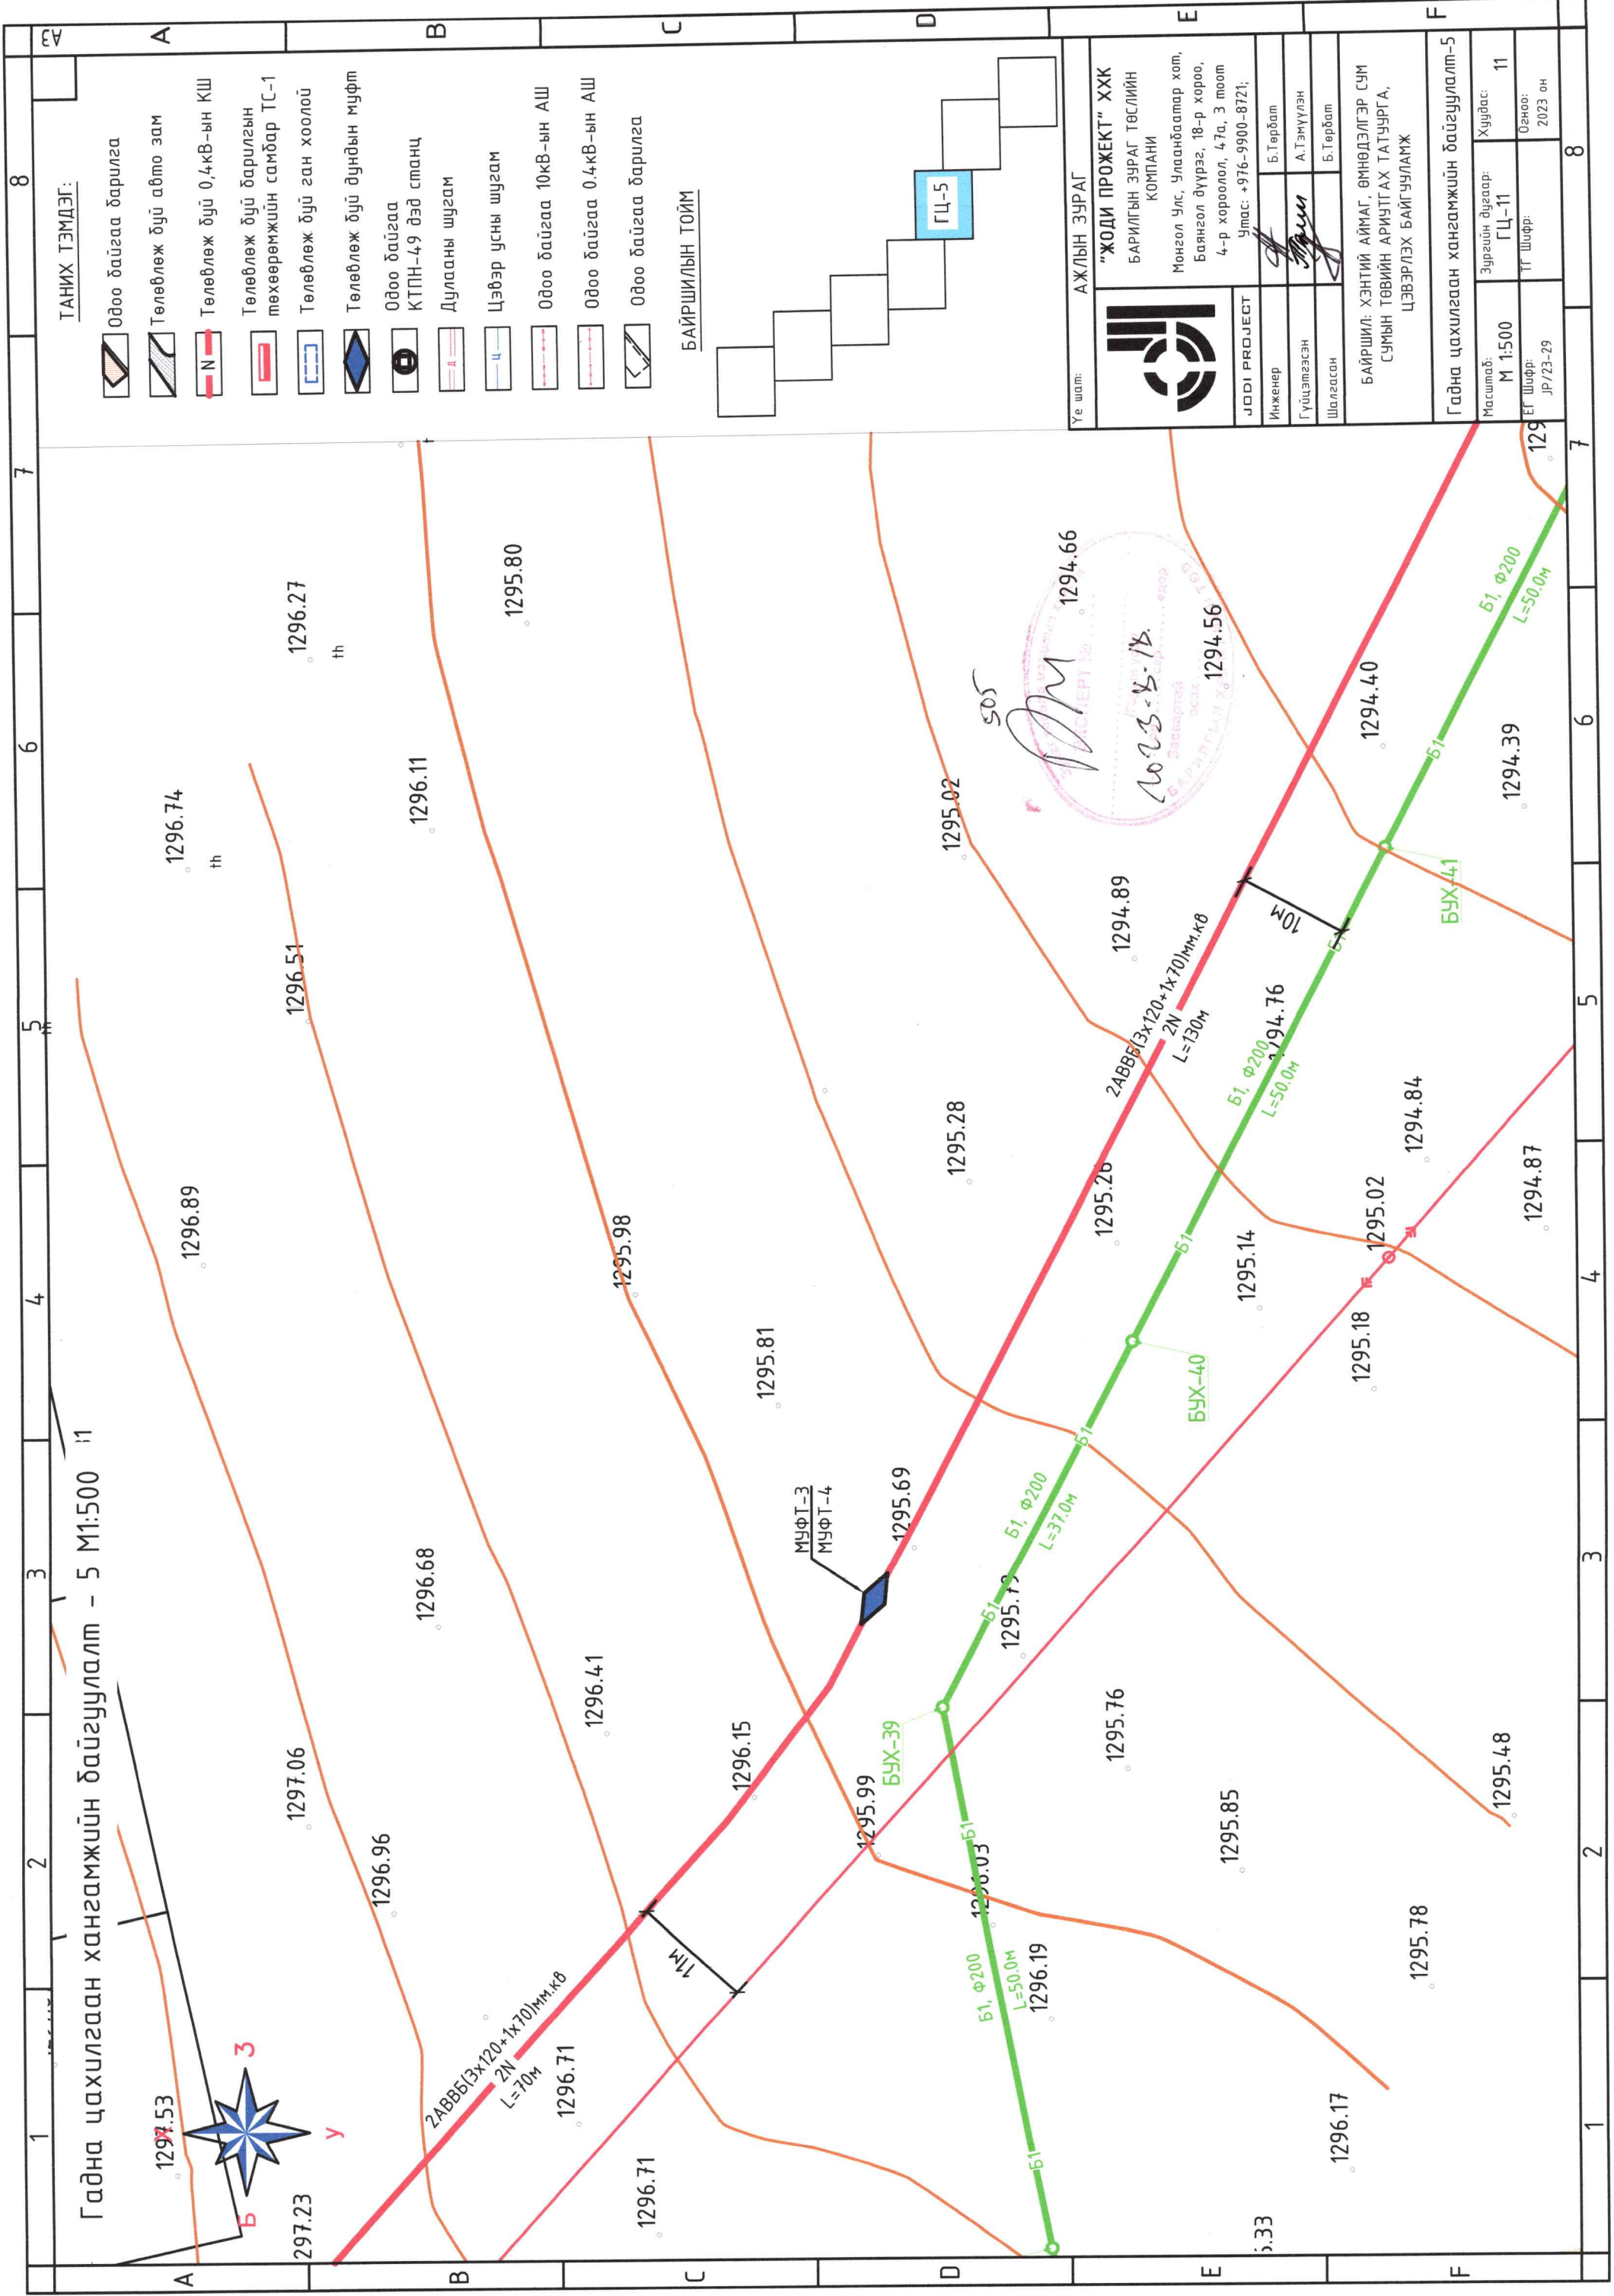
Гадна цахилгаан хангамжийн байгуулалт - 5 М1:500

ТАНИХ ТЭМДЭГ:
Одоо байгаа барилга
Төлөвлөж буй авто зам
Төлөвлөж буй 0,4кВ-ын КШ
Төлөвлөж буй барилгын тоноглолын самбар ТС-1
Төлөвлөж буй ган хоолой
Төлөвлөж буй дундын муфт
Одоо байгаа КТПН-49 дэд станц
Дулааны шугам
Цэвэр усны шугам
Одоо байгаа 10кВ-ын АШ
Одоо байгаа 0.4кВ-ын АШ
Одоо байгаа барилга

БАЙРШИЛЫН ТОЙМ
ГЦ-5

Үе шат: АЖЛЫН ЗУРАГ
"ЖОДИ ПРОЖЕКТ" ХХК
БАРИЛГЫН ЗУРАГ ТӨСЛИЙН КОМПАНИ
Монгол Улс, Улаанбаатар хот, Баянгол дүүрэг, 18-р хороо, 4-р хороолол, 47а, 3 тоот
Утас: +976-9900-8721;
JODI PROJECT
Инженер Б.Төрбат
Гүйцэтгэсэн А.Тэмүүлэн
Шалгасан Б.Төрбат
БАЙРШИЛ: ХЭНТИЙ АЙМАГ, ӨМНӨДЭЛГЭР СУМ СУМЫН ТӨВИЙН АРИУТГАХ ТАТУУРГА, ЦЭВЭРЛЭХ БАЙГУУЛАМЖ
Гадна цахилгаан хангамжийн байгуулалт-5
Масштаб: М 1:500
Зургийн дугаар: ГЦ-11
Хуудас: 11
ЕГ Шифр: JP/23-29
ТГ Шифр:
Огноо: 2023 он

A3

1296.74 1296.27 1295.80 1294.66 1294.56 1294.40 1294.39 1296.11 1295.02 1294.89 1296.51 1294.76 1294.84 1295.28 1295.26 1294.87 1296.89 1295.98 1295.14 1295.02 1295.18 1295.81 1295.69 1296.68 1295.76 1296.41 1296.15 1297.06 1295.99 1295.85 1295.48 1296.96 1296.03 1296.19 1295.78 1296.71 1296.17 1297.53 1296.71 1297.23 5.33

2АВБбГ(3х120+1х70)мм.кв 2N L=130м
2АВБбГ(3х120+1х70)мм.кв 2N L=70м
МУФТ-3
МУФТ-4
10м
11м
Б1, Ф200 L=50.0м
Б1, Ф200 L=37.0м
Б1
БУХ-39
БУХ-40
БУХ-41
з
у
ь

505
2023.5.18